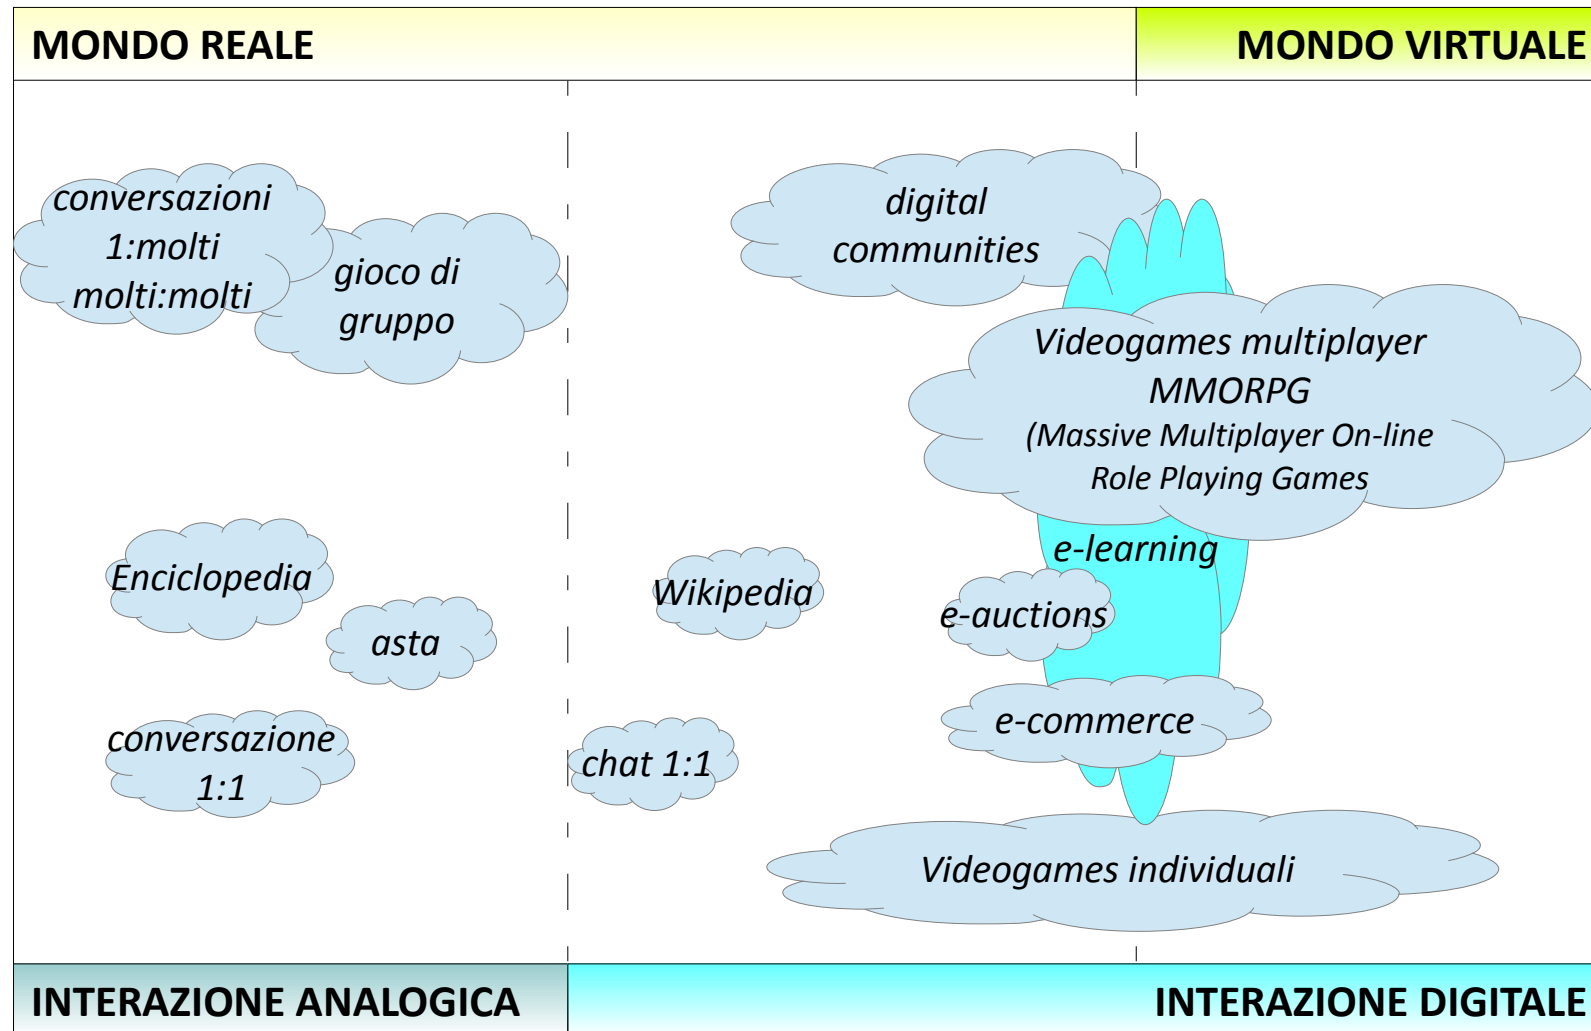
MONDO REALE

MONDO VIRTUALE

conversazioni 1:molti molti:molti

gioco di gruppo

digital communities

Videogames multiplayer MMORPG (Massive Multiplayer On-line Role Playing Games

e-learning

Enciclopedia

asta

Wikipedia

e-auctions

e-commerce

conversazione 1:1

chat 1:1

Videogames individuali

INTERAZIONE ANALOGICA

INTERAZIONE DIGITALE